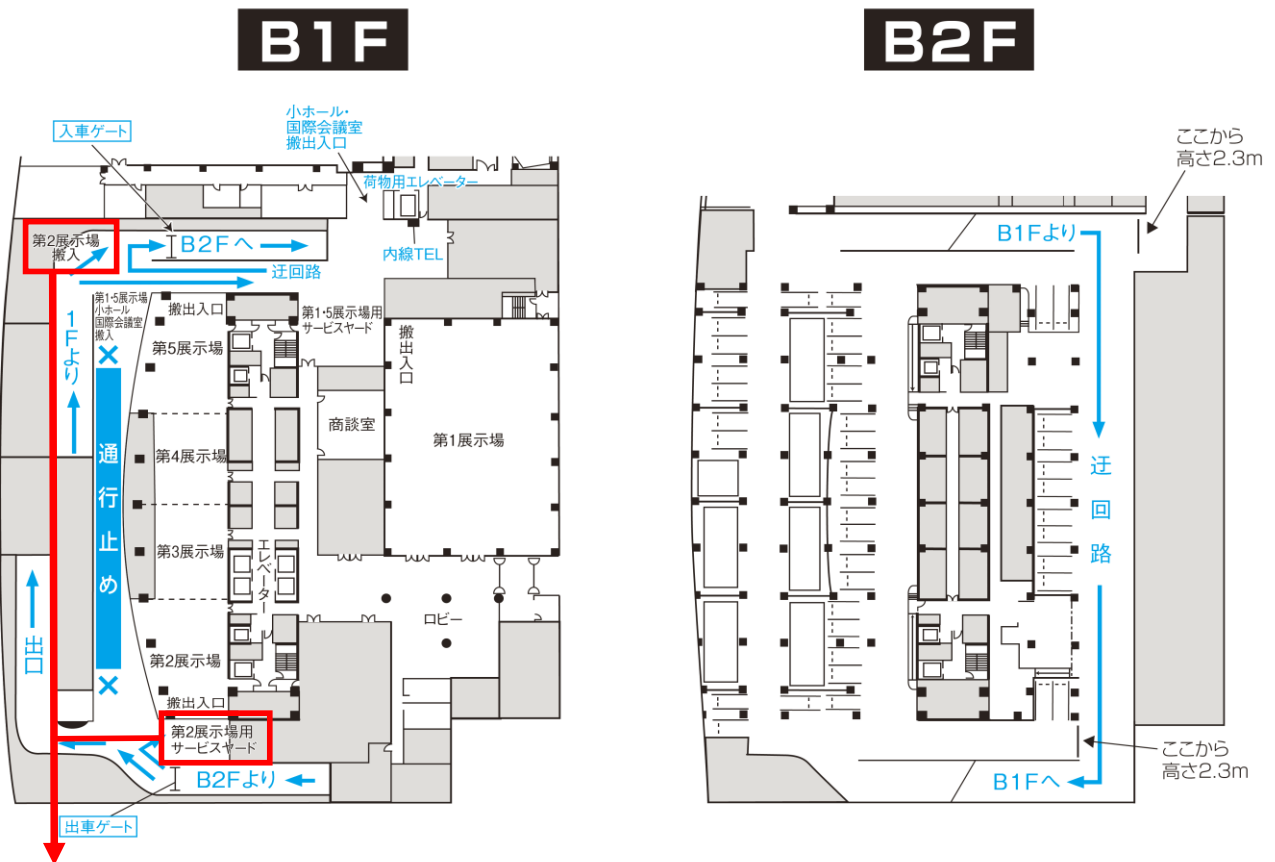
B1F

B2F

小ホール・
国際会議室
搬出入口

入車ゲート

荷物用エレベーター

第2展示場
搬入

B2Fへ

迂回路

内線TEL

第1·5展示場
小ホール
国際会議室
搬入

搬出入口

第1·5展示場用
サービスヤード

1Fより

第5展示場

搬出入口

商談室

第1展示場

第4展示場

通行止め

第3展示場

エレベーター

ロビー

出口

第2展示場

搬出入口

第2展示場用
サービスヤード

B2Fより

出車ゲート

ここから
高さ2.3m

B1Fより

迂回路

ここから
高さ2.3m

B1Fへ